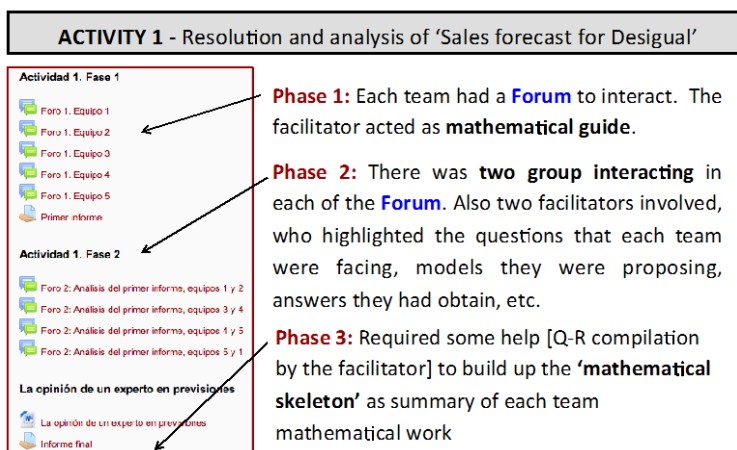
ACTIVITY 1 - Resolution and analysis of 'Sales forecast for Desigual'

Actividad 1. Fase 1

Foro 1. Equipo 1
Foro 1. Equipo 2
Foro 1. Equipo 3
Foro 1. Equipo 4
Foro 1. Equipo 5
Primer informe

Actividad 1. Fase 2

Foro 2: Análisis del primer informe, equipos 1 y 2
Foro 2: Análisis del primer informe, equipos 3 y 4
Foro 2: Análisis del primer informe, equipos 4 y 5
Foro 2: Análisis del primer informe, equipos 5 y 1

La opinión de un experto en previsiones

La opinión de un experto en previsiones
Informe final

Phase 1: Each team had a Forum to interact. The facilitator acted as mathematical guide.

Phase 2: There was two group interacting in each of the Forum. Also two facilitators involved, who highlighted the questions that each team were facing, models they were proposing, answers they had obtain, etc.

Phase 3: Required some help [Q-R compilation by the facilitator] to build up the 'mathematical skeleton' as summary of each team mathematical work